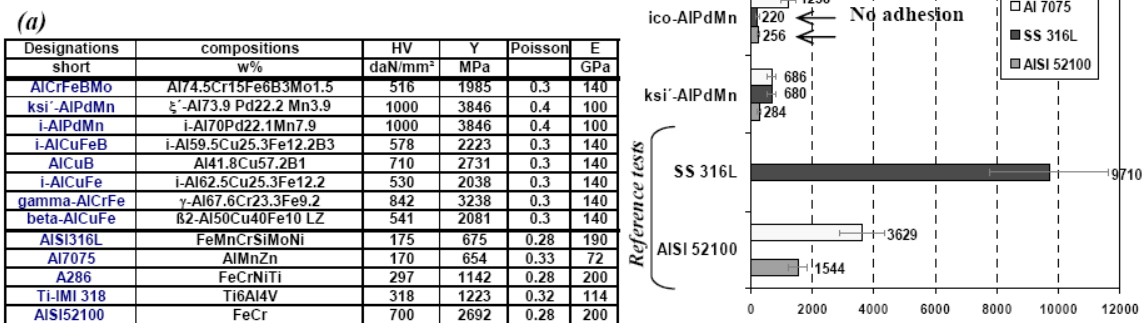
(a)

| Designations | compositions | HV | Y | Poisson | E |
|---|---|---|---|---|---|
| short | w% | daN/mm² | MPa | | GPa |
| AlCrFeBMo | Al74.5Cr15Fe6B3Mo1.5 | 516 | 1985 | 0.3 | 140 |
| ksi´-AlPdMn | ξ´-Al73.9 Pd22.2 Mn3.9 | 1000 | 3846 | 0.4 | 100 |
| i-AlPdMn | i-Al70Pd22.1Mn7.9 | 1000 | 3846 | 0.4 | 100 |
| i-AlCuFeB | i-Al59.5Cu25.3Fe12.2B3 | 578 | 2223 | 0.3 | 140 |
| AlCuB | Al41.8Cu57.2B1 | 710 | 2731 | 0.3 | 140 |
| i-AlCuFe | i-Al62.5Cu25.3Fe12.2 | 530 | 2038 | 0.3 | 140 |
| gamma-AlCrFe | γ-Al67.6Cr23.3Fe9.2 | 842 | 3238 | 0.3 | 140 |
| beta-AlCuFe | ß2-Al50Cu40Fe10 LZ | 541 | 2081 | 0.3 | 140 |
| AISI316L | FeMnCrSiMoNi | 175 | 675 | 0.28 | 190 |
| Al7075 | AlMnZn | 170 | 654 | 0.33 | 72 |
| A286 | FeCrNiTi | 297 | 1142 | 0.28 | 200 |
| Ti-IMI 318 | Ti6Al4V | 318 | 1223 | 0.32 | 114 |
| AISI52100 | FeCr | 700 | 2692 | 0.28 | 200 |

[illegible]
ico-AlPdMn
220
256
No adhesion
Al 7075
SS 316L
AISI 52100
ksi´-AlPdMn
686
680
284
Reference tests
SS 316L
9710
AISI 52100
3629
1544
0
2000
4000
6000
8000
10000
12000